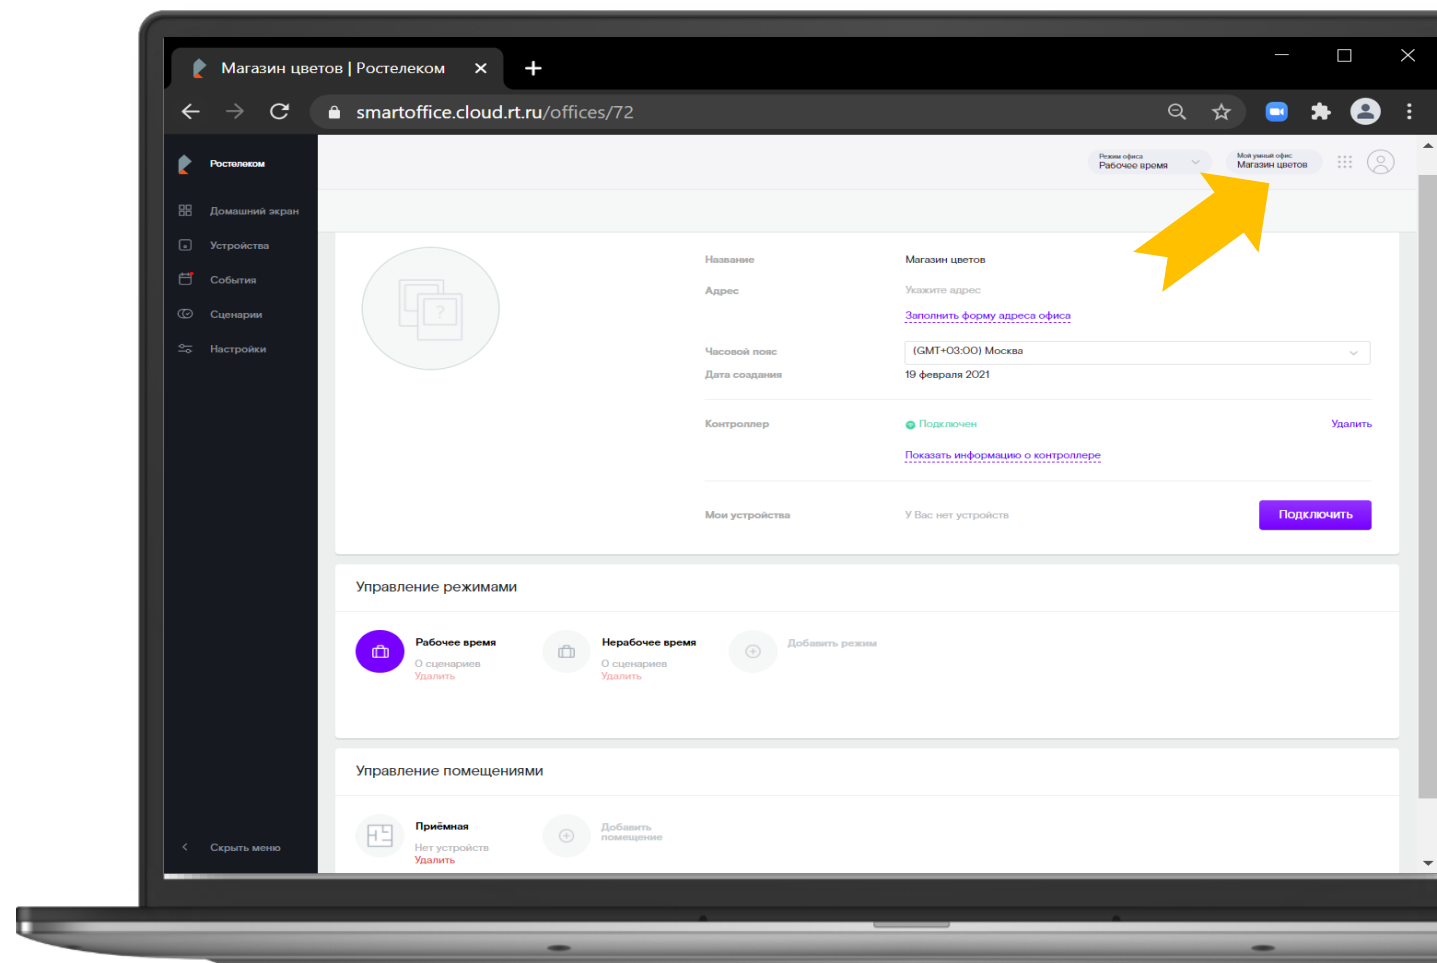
Магазин цветов | Ростелеком

smartoffice.cloud.rt.ru/offices/72

Ростелеком

Домашний экран
Устройства
События
Сценарии
Настройки

Скрыть меню

Режим офиса
Рабочее время

Мой умный офис
Магазин цветов

Название | Магазин цветов
Адрес | Укажите адрес
Заполнить форму адреса офиса
Часовой пояс | (GMT+03:00) Москва
Дата создания | 19 февраля 2021
Контроллер | Подключен | Удалить
Показать информацию о контроллере
Мои устройства | У Вас нет устройств | Подключить

Управление режимами

Рабочее время
0 сценариев
Удалить

Нерабочее время
0 сценариев
Удалить

Добавить режим

Управление помещениями

Приёмная
Нет устройств
Удалить

Добавить помещение